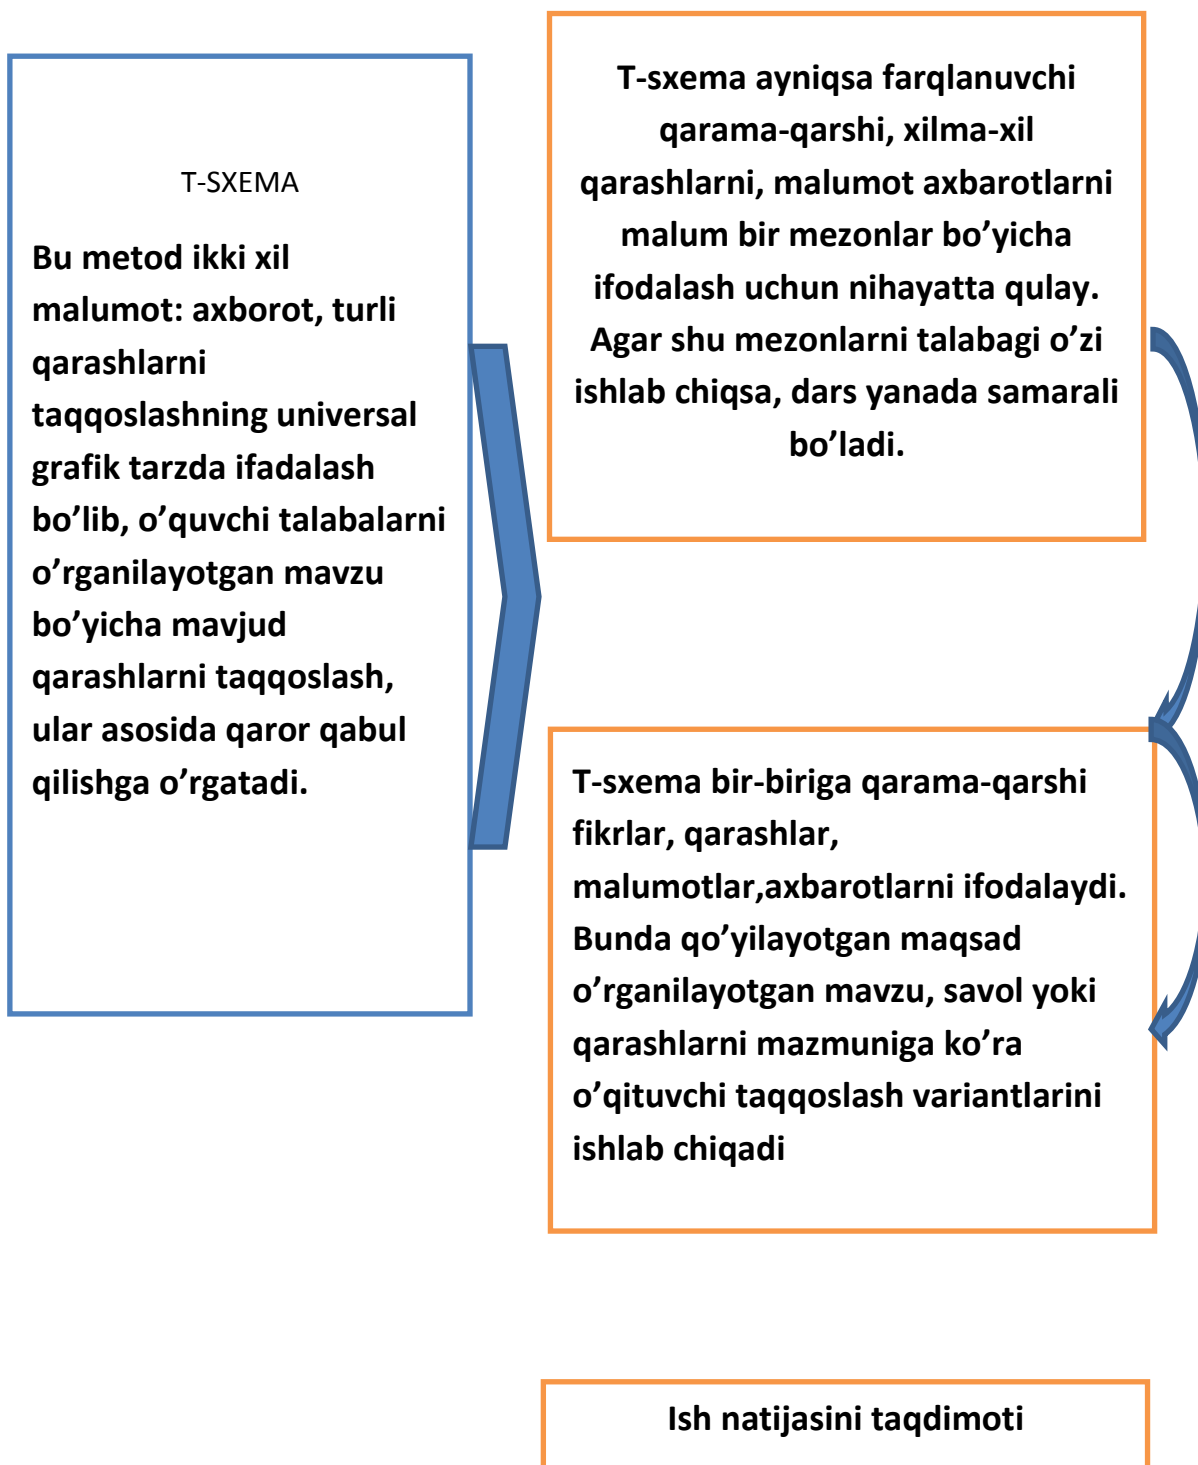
T-SXEMA

Bu metod ikki xil malumot: axborot, turli qarashlarni taqqoslashning universal grafik tarzda ifadalash bo’lib, o’quvchi talabalarni o’rganilayotgan mavzu bo’yicha mavjud qarashlarni taqqoslash, ular asosida qaror qabul qilishga o’rgatadi.

T-sxema ayniqsa farqlanuvchi qarama-qarshi, xilma-xil qarashlarni, malumot axbarotlarni malum bir mezonlar bo’yicha ifodalash uchun nihayatta qulay. Agar shu mezonlarni talabagi o’zi ishlab chiqsa, dars yanada samarali bo’ladi.

T-sxema bir-biriga qarama-qarshi fikrlar, qarashlar, malumotlar,axbarotlarni ifodalaydi. Bunda qo’yilayotgan maqsad o’rganilayotgan mavzu, savol yoki qarashlarni mazmuniga ko’ra o’qituvchi taqqoslash variantlarini ishlab chiqadi

Ish natijasini taqdimoti